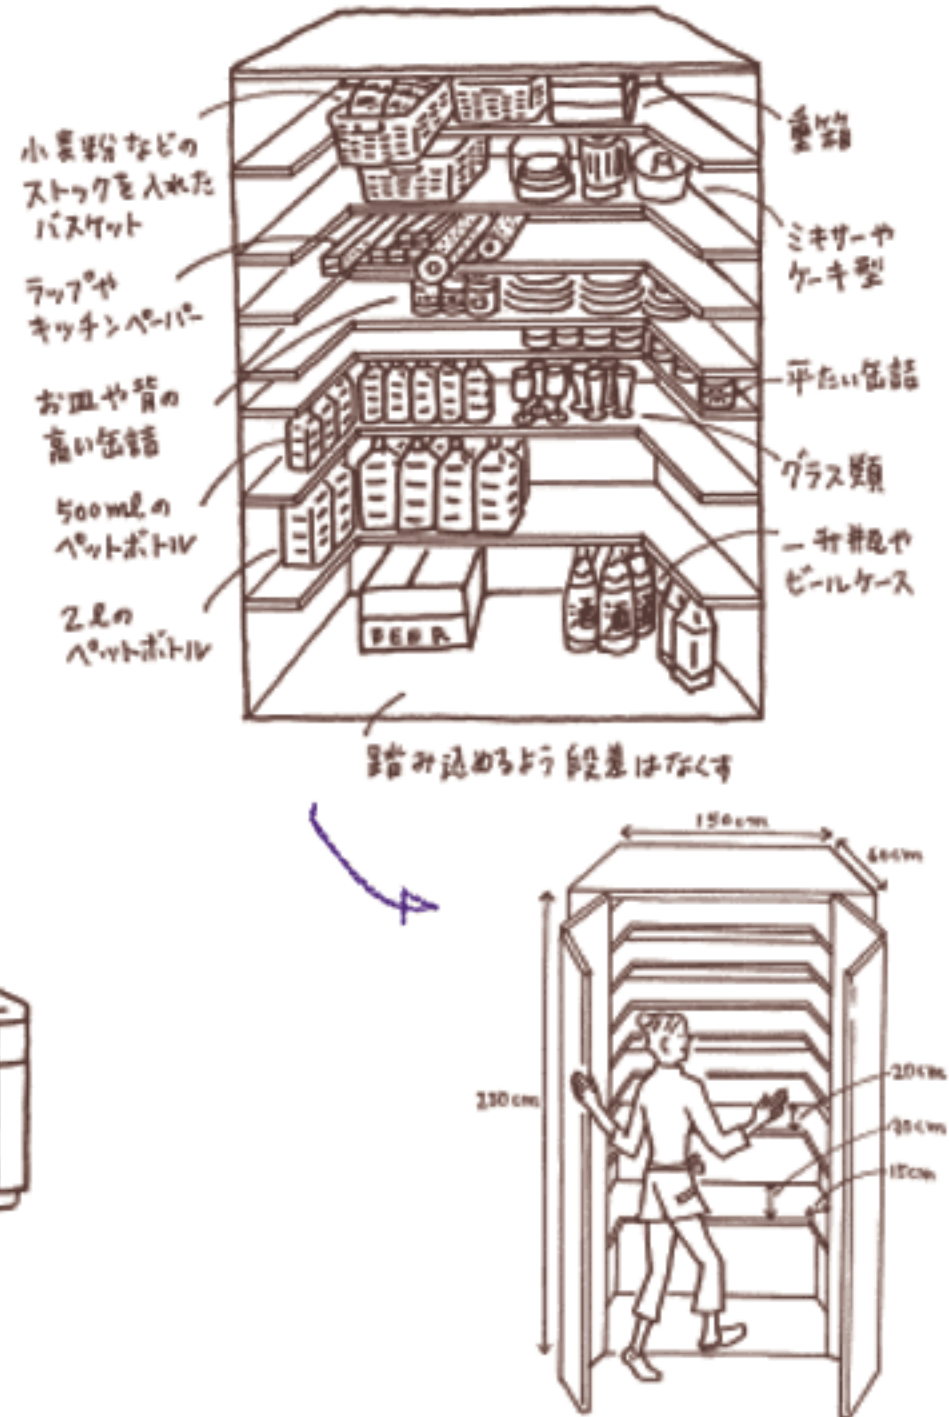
小麦粉などのストックを入れたバスケット

ラップやキッチンペーパー

お皿や背の高い缶詰

500mlのペットボトル

2ℓのペットボトル

重箱

ミキサーやケーキ型

平たい缶詰

グラス類

一升瓶やビールケース

BEER

酒

踏み込めるよう段差はなくす

150cm

60cm

230cm

20cm

30cm

15cm